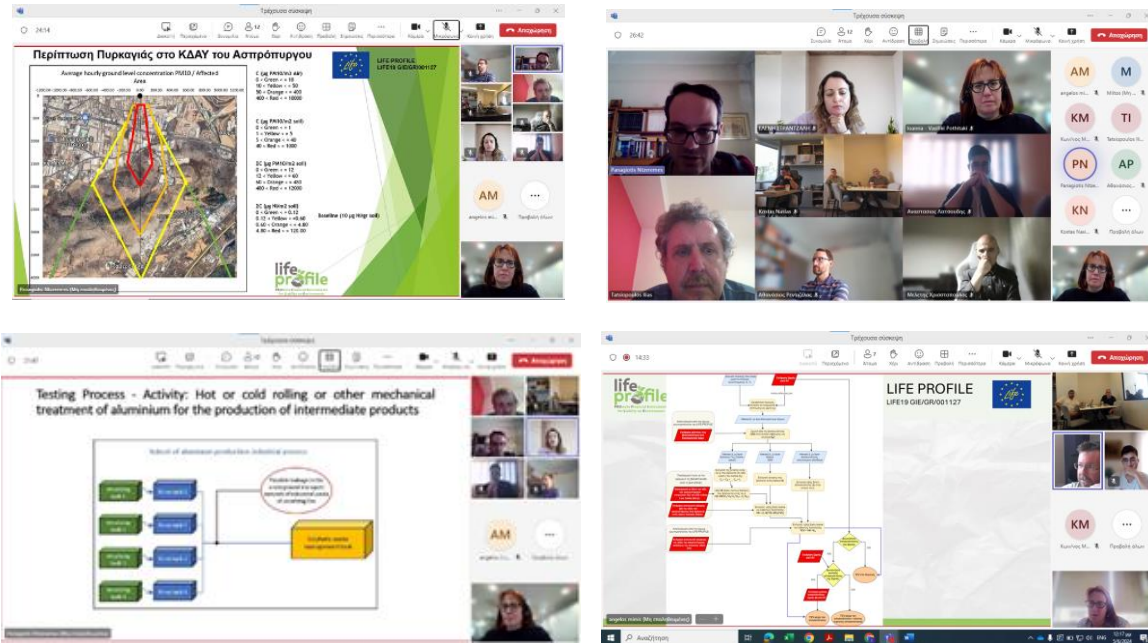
Τρέχουσα σύσκεψη

24:14

Αποχώρηση

Περίπτωση Πυρκαγιάς στο ΚΔΑΥ του Ασπρόπυργου

Average hourly ground level concentration PM10 / Affected Area

C (μg PM10/m3 air)
0 < Green < = 10
10 < Yellow < = 50
50 < Orange < = 400
400 < Red < = 10000

C (μg PM10/m2 soil)
0 < Green < = 1
1 < Yellow < = 5
5 < Orange < = 40
40 < Red < = 1000

DC (μg PM10/m2 soil)
0 < Green < = 12
12 < Yellow < = 60
60 < Orange < = 480
480 < Red < = 12000

DC (μg Hg/m2 soil)
0 < Green < = 0.12
0.12 < Yellow < = 0.60
0.60 < Orange < = 4.80
4.80 < Red < = 120.00

Baseline (10 μg Hg/gr soil)

LIFE PROFILE
LIFE19 GIE/GR/001127

life profile

AM
angelos mi...

Προβολή άλλων

Τρέχουσα σύσκεψη

26:42

Αποχώρηση

Panagiotis Nikolaidis

ΕΛΕΝΗ ΣΠΑΝΤΖΑΚΗ

Ioanna - Vasiliki Pothitaki

Tsiboukakis Ilias

Κώστας Ναλίας

Αναστάσιος Λαπτασούδης

Αθανάσιος Ρεντζέλης

Μελετης Χριστοπουλος

AM
angelos mi...

M
Milios (Mn...

KM
Κωνίνος Μ...

TI
Tsiboukakis Ili...

PN
Panagiotis Nikol...

AP
Athanasios...

KN
Kostas Nali...

Προβολή άλλων

Τρέχουσα σύσκεψη

Αποχώρηση

Testing Process - Activity: Hot or cold rolling or other mechanical treatment of aluminium for the production of intermediate products

AM
angelos mi...

Προβολή άλλων

Τρέχουσα σύσκεψη

14:33

Αποχώρηση

LIFE PROFILE
LIFE19 GIE/GR/001127

life profile

KM
Κωνίνος Μ...

Προβολή άλλων

angelos mimi (Με παλαίθορμον)

Αναζήτηση